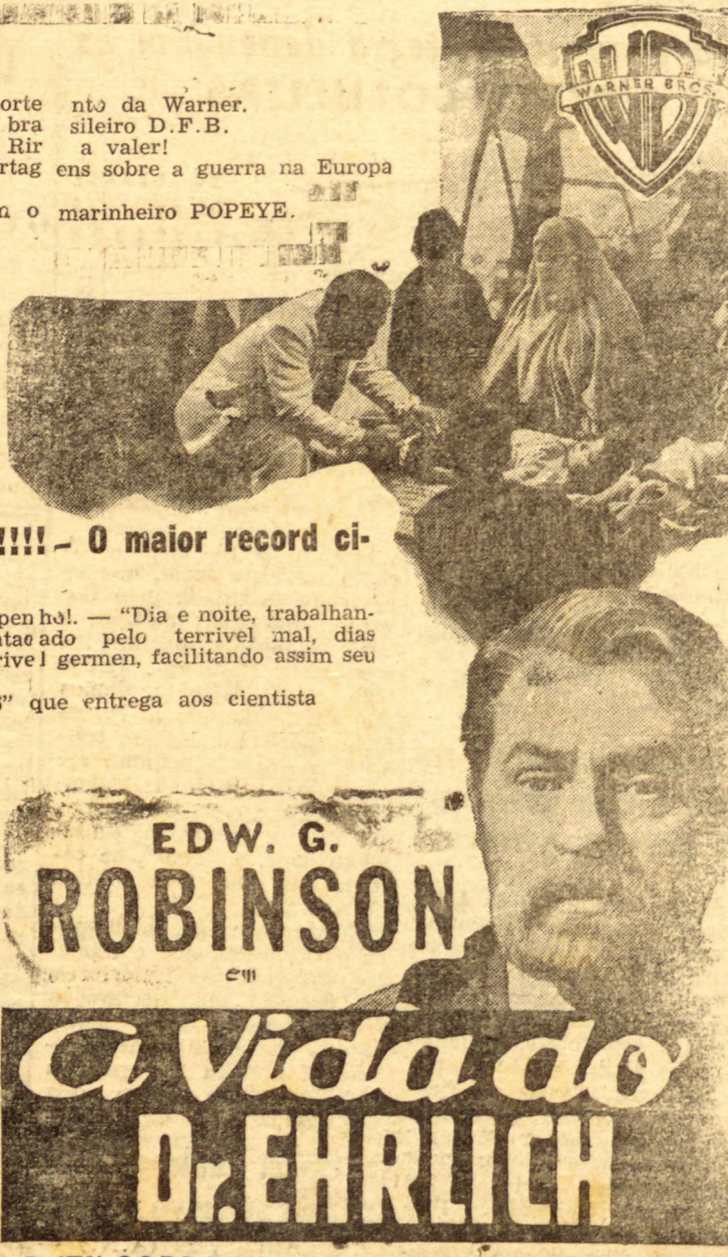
orte nto da Warner.
bra sileiro D.F.B.
Rir a valer!
rtag ens sobre a guerra na Europa

a o marinheiro POPEYE.

WB
WARNER BROS.

!!!! – O maior record ci-

penho!. — "Dia e noite, trabalhan-
tacado pelo terrivel mal, dias
rivel germen, facilitando assim seu

s" que entrega aos cientista

EDW. G.
ROBINSON
em
a Vida do
Dr. EHRLICH